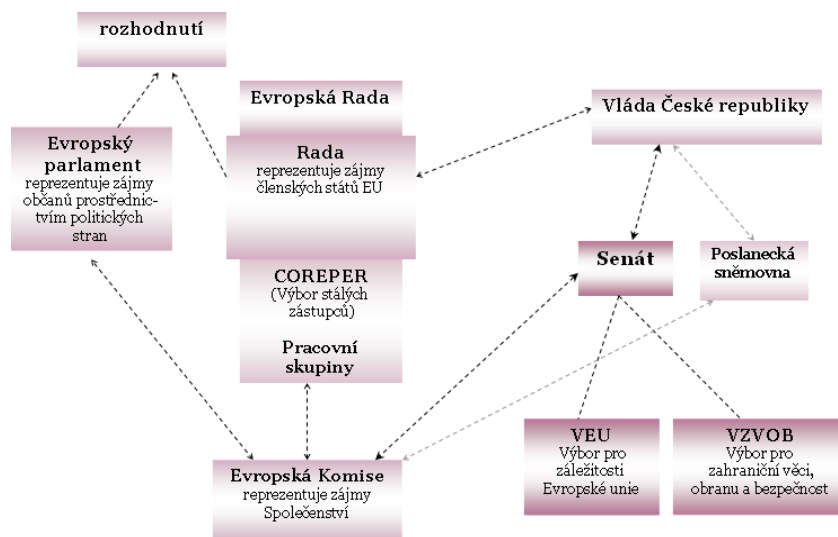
rozhodnutí

Evropský parlament
reprezentuje zájmy občanů prostřednictvím politických stran

Evropská Rada

Rada
reprezentuje zájmy členských států EU

COREPER
(Výbor stálých zástupců)

Pracovní skupiny

Vláda České republiky

Senát

Poslanecká sněmovna

VEU
Výbor pro záležitosti Evropské unie

VZVOB
Výbor pro zahraniční věci, obranu a bezpečnost

Evropská Komise
reprezentuje zájmy Společenství